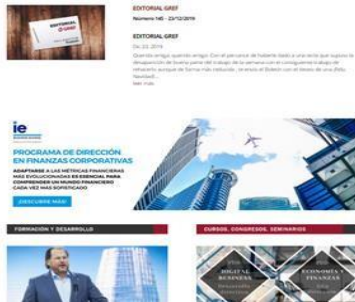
EDITORIAL GREF

EDITORIAL GREF
Número 145 - 23/12/2019

EDITORIAL GREF
Dic 23, 2019
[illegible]
leer más

ie
PROGRAMA DE DIRECCIÓN EN FINANZAS CORPORATIVAS
ADAPTARSE A LAS MÉTRICAS FINANCIERAS MÁS EVOLUCIONADAS ES ESENCIAL PARA COMPRENDER UN MUNDO FINANCIERO CADA VEZ MÁS SOFISTICADO
¡DESCUBRE MÁS!

FORMACIÓN Y DESARROLLO

CURSOS, CONGRESOS, SEMINARIOS

DIGITAL BUSINESS
ECONOMÍA Y FINANZAS